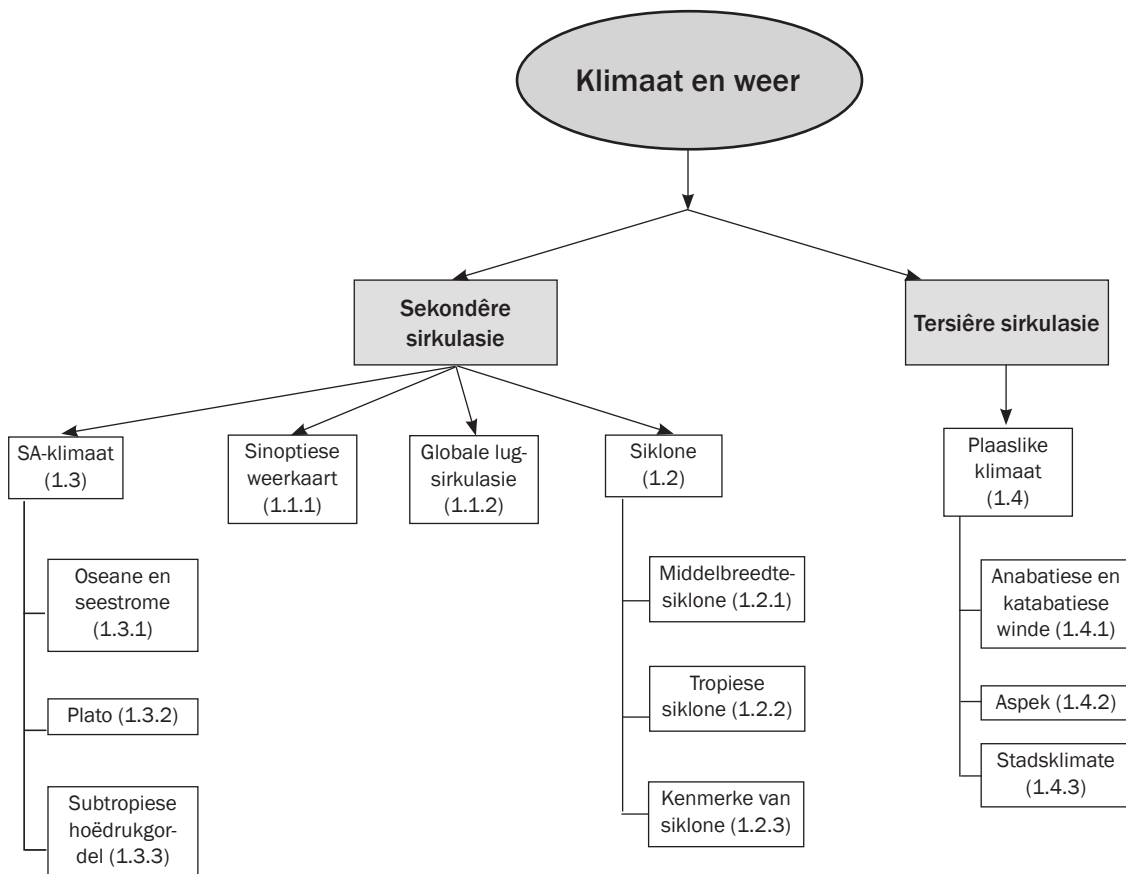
Klimaat en weer

Sekondêre sirkulasie

Tersiêre sirkulasie

SA-klimaat (1.3)

Sinoptiese weerkaart (1.1.1)

Globale lugsirkulasie (1.1.2)

Siklone (1.2)

Plaaslike klimaat (1.4)

Oseane en seestrome (1.3.1)

Plato (1.3.2)

Subtropiese hoëdrukgordel (1.3.3)

Middelbreedtesiklone (1.2.1)

Tropiese siklone (1.2.2)

Kenmerke van siklone (1.2.3)

Anabatiese en katabatiese winde (1.4.1)

Aspek (1.4.2)

Stadsklimate (1.4.3)